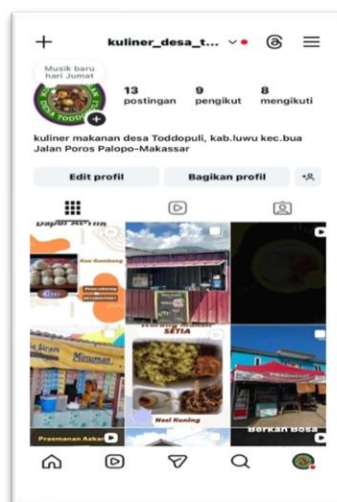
kuliner_desa_t...

Musik baru hari Jumat

13 postingan
9 pengikut
8 mengikuti

kuliner makanan desa Toddopuli, kab.luwu kec.bua
Jalan Poros Palopo-Makassar

Edit profil
Bagikan profil

Dapur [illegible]
Kue Gambang
SETIA
Minuman
Nasi Kuning
Prasmanan Askar
Berkah Bosa